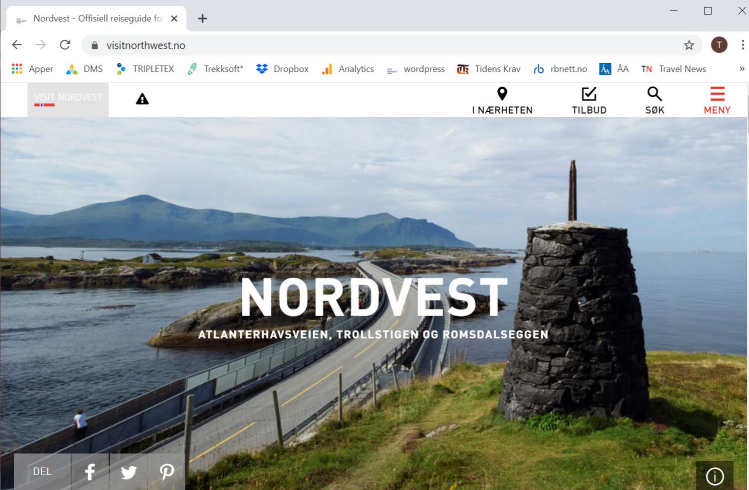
Nordvest - Offisiell reiseguide fo ×
+
visitnorthwest.no
T
Apper DMS TRIPLETEX Trekksoft* Dropbox Analytics wordpress Tidens Krav rbnett.no ÅA TN Travel News »
VISIT NORDVEST
I NÆRHETEN
TILBUD
SØK
MENY
NORDVEST
ATLANTERHAVSVEIEN, TROLLSTIGEN OG ROMSDALSEGGEN
DEL